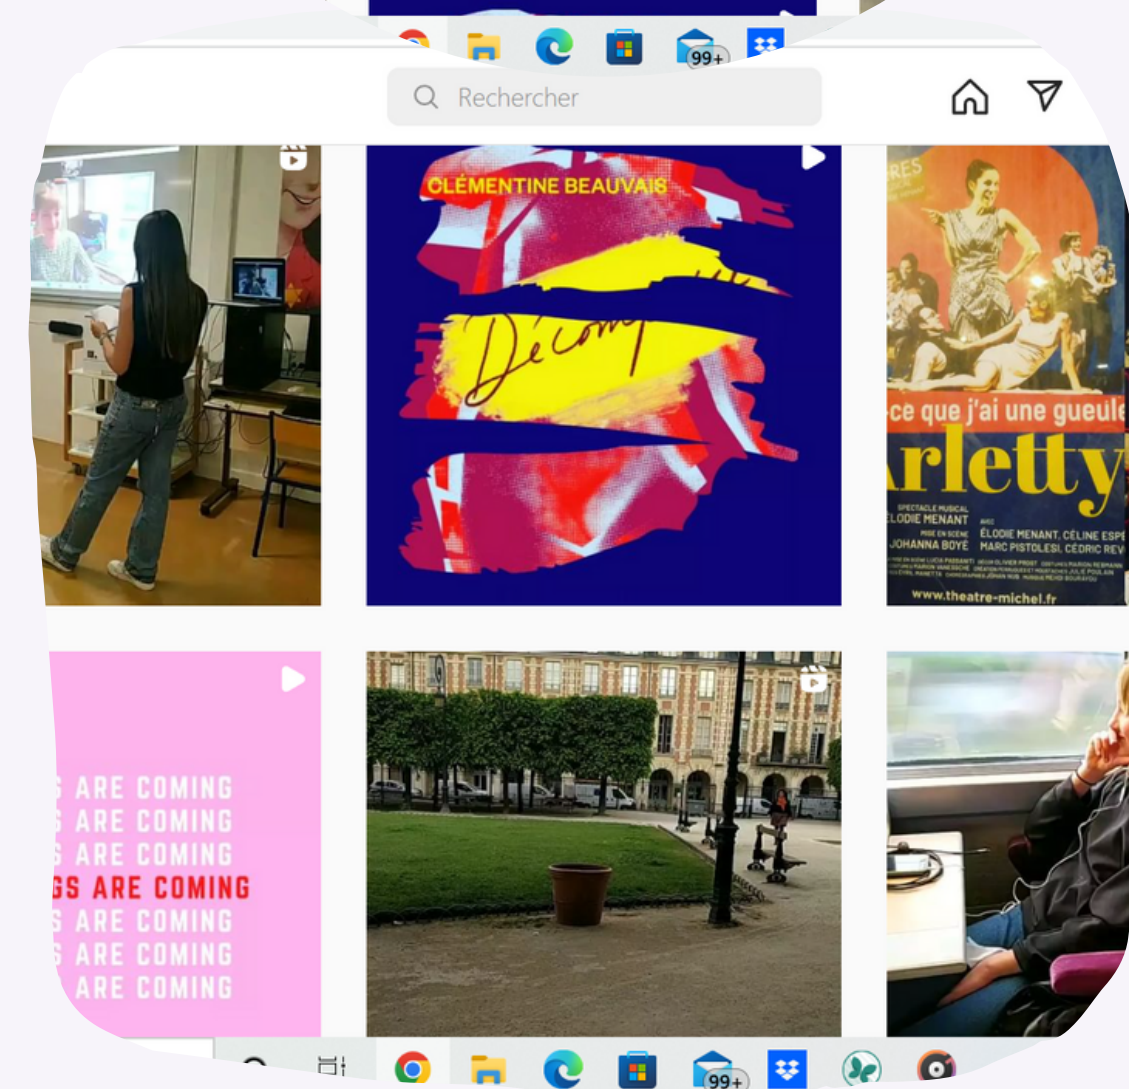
99+

Rechercher

CLÉMENTINE BEAUVAIS

Décom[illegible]

RES

ce que j'ai une gueule

rletty

SPECTACLE MUSICAL
ÉLODIE MENANT
MISE EN SCÈNE
JOHANNA BOYÉ
AVEC
ÉLODIE MENANT, CÉLINE ESPE
MARC PISTOLESI, CÉDRIC REV

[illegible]

www.theatre-michel.fr

S ARE COMING
S ARE COMING
S ARE COMING
GS ARE COMING
S ARE COMING
S ARE COMING
ARE COMING

99+